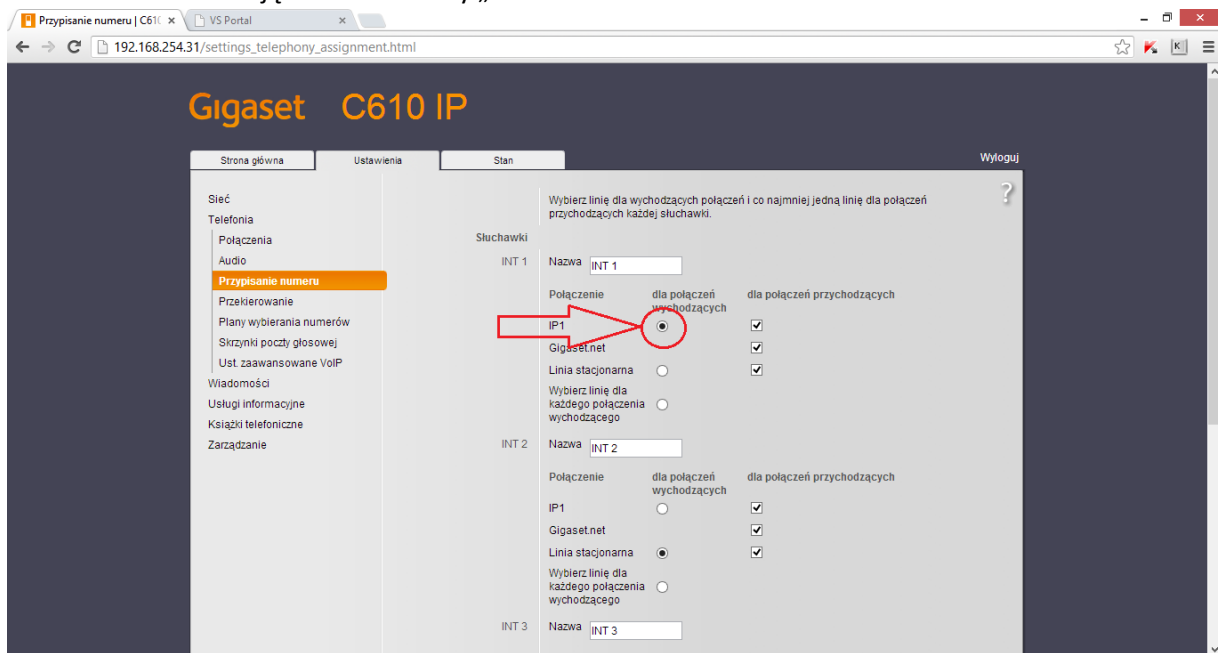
Przypisanie numeru | C610 ×
VS Portal ×
192.168.254.31/settings_telephony_assignment.html

Gigaset C610 IP

Strona główna
Ustawienia
Stan
Wyloguj

Sieć
Telefonia
Połączenia
Audio
Przypisanie numeru
Przekierowanie
Plany wybierania numerów
Skrzynki poczty głosowej
Ust. zaawansowane VoIP
Wiadomości
Usługi informacyjne
Książki telefoniczne
Zarządzanie

Wybierz linię dla wychodzących połączeń i co najmniej jedną linię dla połączeń przychodzących każdej słuchawki.

?

Słuchawki

INT 1 Nazwa INT 1

| Połączenie | dla połączeń wychodzących | dla połączeń przychodzących |
|---|---|---|
| IP1 | ◉ | ☑ |
| Gigaset.net | | ☑ |
| Linia stacjonarna | ○ | ☑ |
| Wybierz linię dla każdego połączenia wychodzącego | ○ | |

INT 2 Nazwa INT 2

| Połączenie | dla połączeń wychodzących | dla połączeń przychodzących |
|---|---|---|
| IP1 | ○ | ☑ |
| Gigaset.net | | ☑ |
| Linia stacjonarna | ◉ | ☑ |
| Wybierz linię dla każdego połączenia wychodzącego | ○ | |

INT 3 Nazwa INT 3